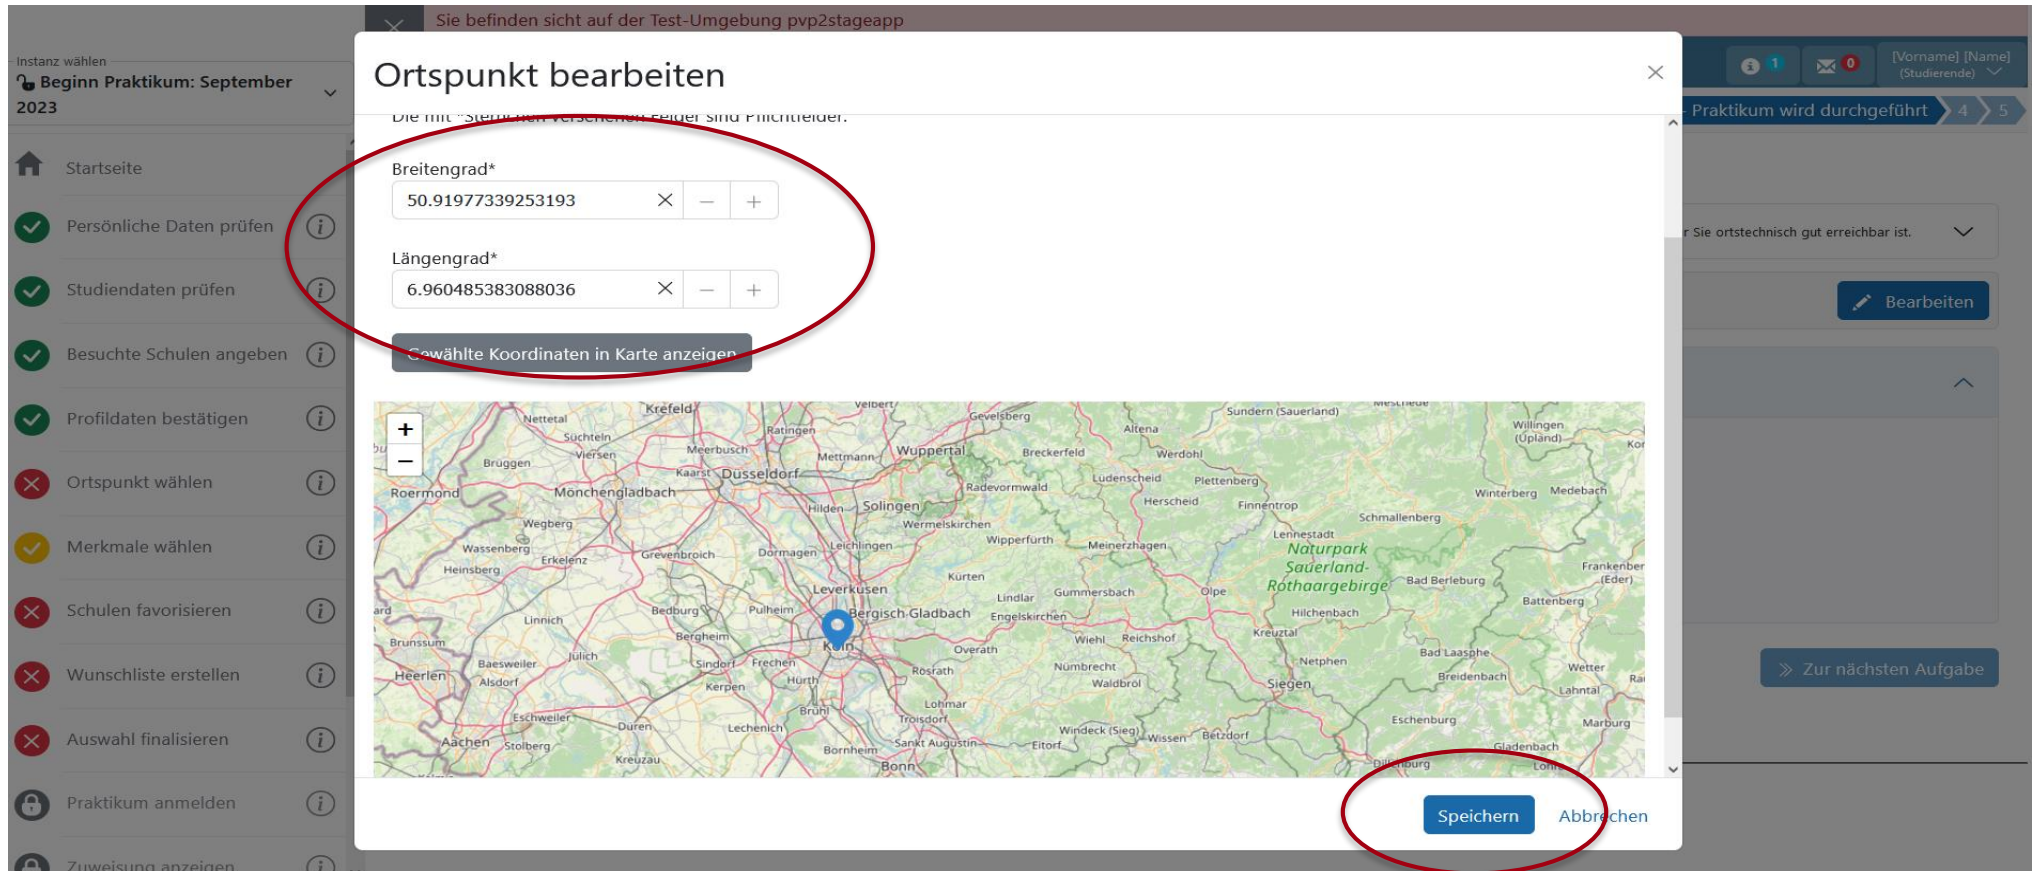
Sie befinden sicht auf der Test-Umgebung pvp2stageapp

Instanz wählen
Beginn Praktikum: September 2023

Startseite
Persönliche Daten prüfen
Studiendaten prüfen
Besuchte Schulen angeben
Profildaten bestätigen
Ortspunkt wählen
Merkmale wählen
Schulen favorisieren
Wunschliste erstellen
Auswahl finalisieren
Praktikum anmelden
Zuweisung anzeigen

1 0 [Vorname] [Name] (Studierende)
Praktikum wird durchgeführt 4 5
r Sie ortstechnisch gut erreichbar ist.
Bearbeiten
Zur nächsten Aufgabe

Ortspunkt bearbeiten

Die mit *Sternchen versehenen Felder sind Pflichtfelder.

Breitengrad*
50.91977339253193

Längengrad*
6.960485383088036

Gewählte Koordinaten in Karte anzeigen

+
−
Krefeld Nettetal Süchteln Viersen Meerbusch Ratingen Velbert Gevelsberg Sundern (Sauerland) Willingen (Upland) Brüggen Kaarst Düsseldorf Mettmann Wuppertal Breckerfeld Altena Werdohl Roermond Mönchengladbach Hilden Solingen Radevormwald Lüdenscheid Plettenberg Winterberg Medebach Herscheid Finnentrop Schmallenberg Wegberg Wermelskirchen Wassenberg Erkelenz Grevenbroich Dormagen Leichlingen Wipperfürth Meinerzhagen Lennestadt Naturpark Sauerland-Rothaargebirge Heinsberg Kürten Frankenberg (Eder) Leverkusen Bad Berleburg Lindlar Gummersbach Olpe Battenberg Bedburg Pulheim Bergisch Gladbach Engelskirchen Hilchenbach Linnich Brunssum Bergheim Köln Wiehl Reichshof Kreuztal Jülich Overath Baesweiler Sindorf Frechen Netphen Bad Laasphe Heerlen Alsdorf Kerpen Hürth Rösrath Nümbrecht Siegen Wetter Waldbröl Breidenbach Brühl Lohmar Lahntal Eschweiler Düren Troisdorf Eschenburg Marburg Lechenich Windeck (Sieg) Aachen Stolberg Bornheim Sankt Augustin Eitorf Wissen Betzdorf Gladenbach Kreuzau Bonn Dillenburg

Speichern
Abbrechen